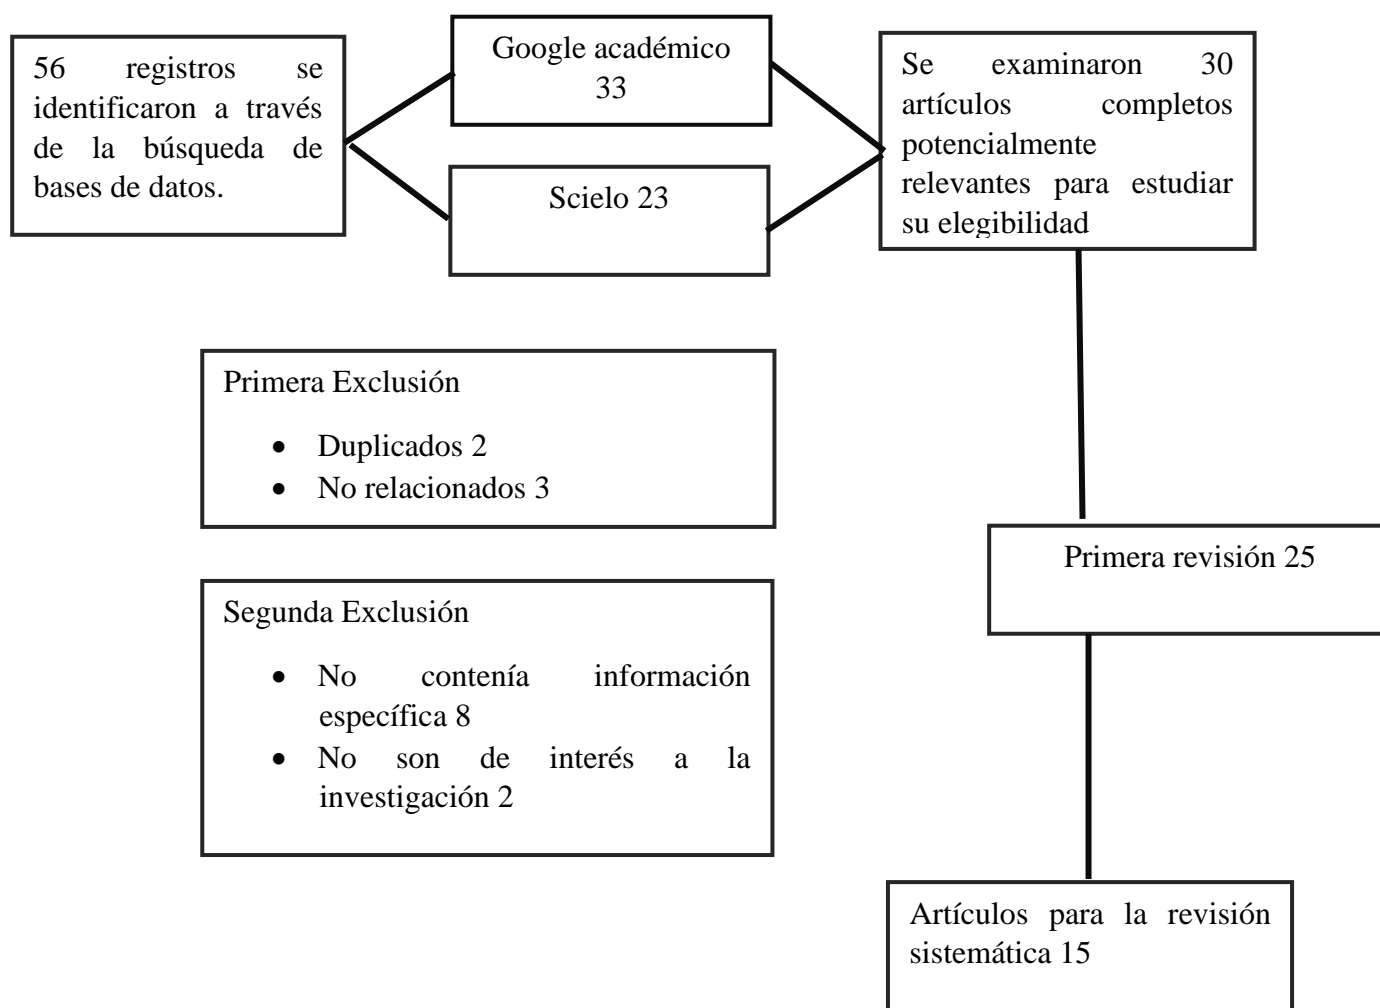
56 registros se identificaron a través de la búsqueda de bases de datos.

Google académico 33

Scielo 23

Se examinaron 30 artículos completos potencialmente relevantes para estudiar su elegibilidad

Primera Exclusión

- Duplicados 2
- No relacionados 3

Primera revisión 25

Segunda Exclusión

- No contenía información específica 8
- No son de interés a la investigación 2

Artículos para la revisión sistemática 15